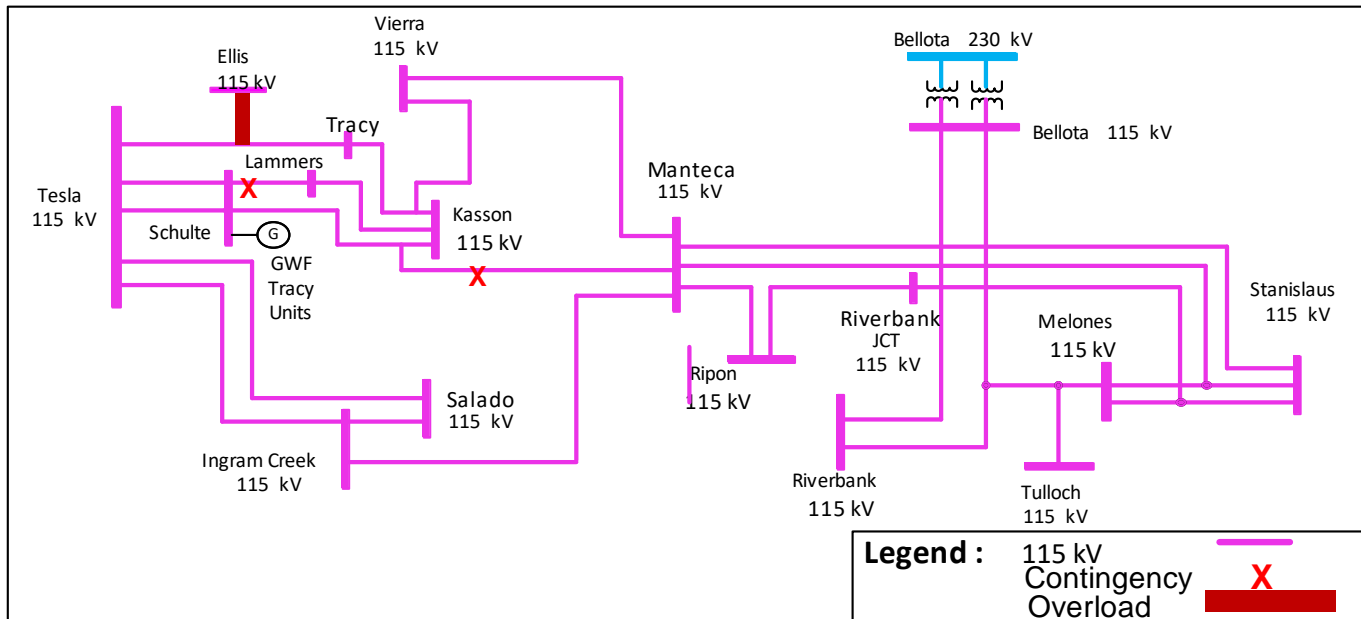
Vierra
115 kV

Bellota 230 kV

Ellis
115 kV

Bellota 115 kV

Tracy

Lammers

X

Manteca
115 kV

Tesla
115 kV

Kasson
115 kV

Schulte

G

GWF
Tracy
Units

X

Stanislaus
115 kV

Riverbank
JCT
115 kV

Melones
115 kV

Ripon
115 kV

Salado
115 kV

Ingram Creek
115 kV

Riverbank
115 kV

Tulloch
115 kV

Legend : 115 kV
Contingency X
Overload